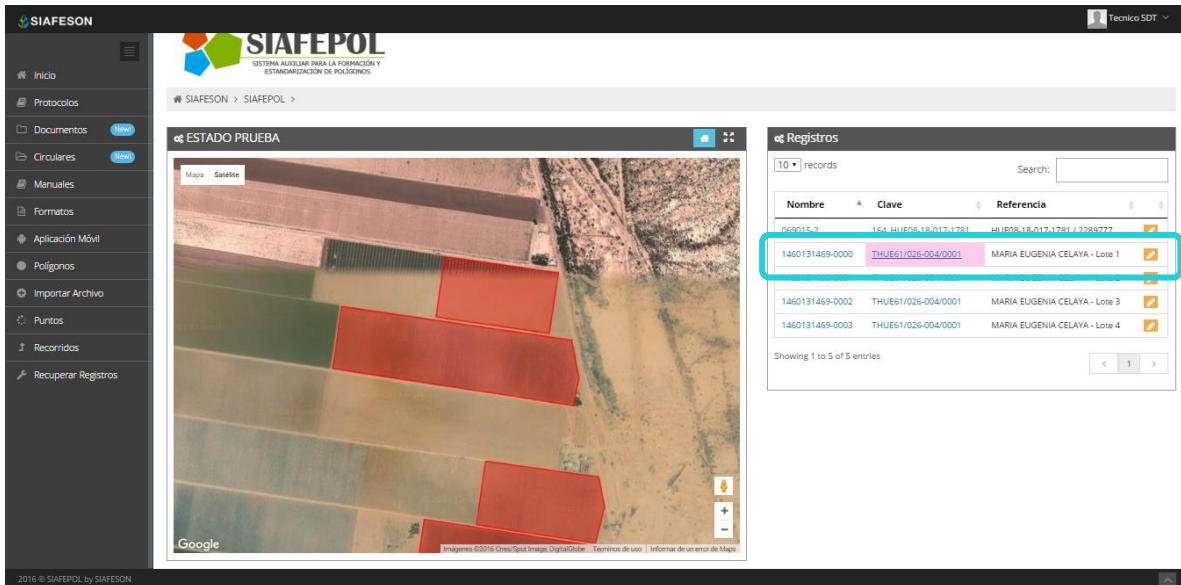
SIAFESON

Tecnico SDT

Inicio
Protocolos
Documentos New!
Circulares New!
Manuales
Formatos
Aplicación Móvil
Polígonos
Importar Archivo
Puntos
Recorridos
Recuperar Registros

SIAFEPOL
SISTEMA AUXILIAR PARA LA FORMACIÓN Y ESTANDARIZACIÓN DE POLÍGONOS

SIAFESON > SIAFEPOL >

ESTADO PRUEBA

Mapa Satélite

Google
Imágenes ©2016 Cnes/Spot Image, DigitalGlobe Términos de uso Informar de un error de Maps

Registros

10 records

Search:

| Nombre | Clave | Referencia | |
|---|---|---|---|
| 069015-2 | 164_HUE08-18-017-1781 | HUE08-18-017-1781 / 2289777 | |
| 1460131469-0000 | THUE61/026-004/0001 | MARIA EUGENIA CELAYA - Lote 1 | |
| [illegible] | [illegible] | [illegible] | |
| 1460131469-0002 | THUE61/026-004/0001 | MARIA EUGENIA CELAYA - Lote 3 | |
| 1460131469-0003 | THUE61/026-004/0001 | MARIA EUGENIA CELAYA - Lote 4 | |

Showing 1 to 5 of 5 entries

< 1 >

2016 © SIAFEPOL by SIAFESON